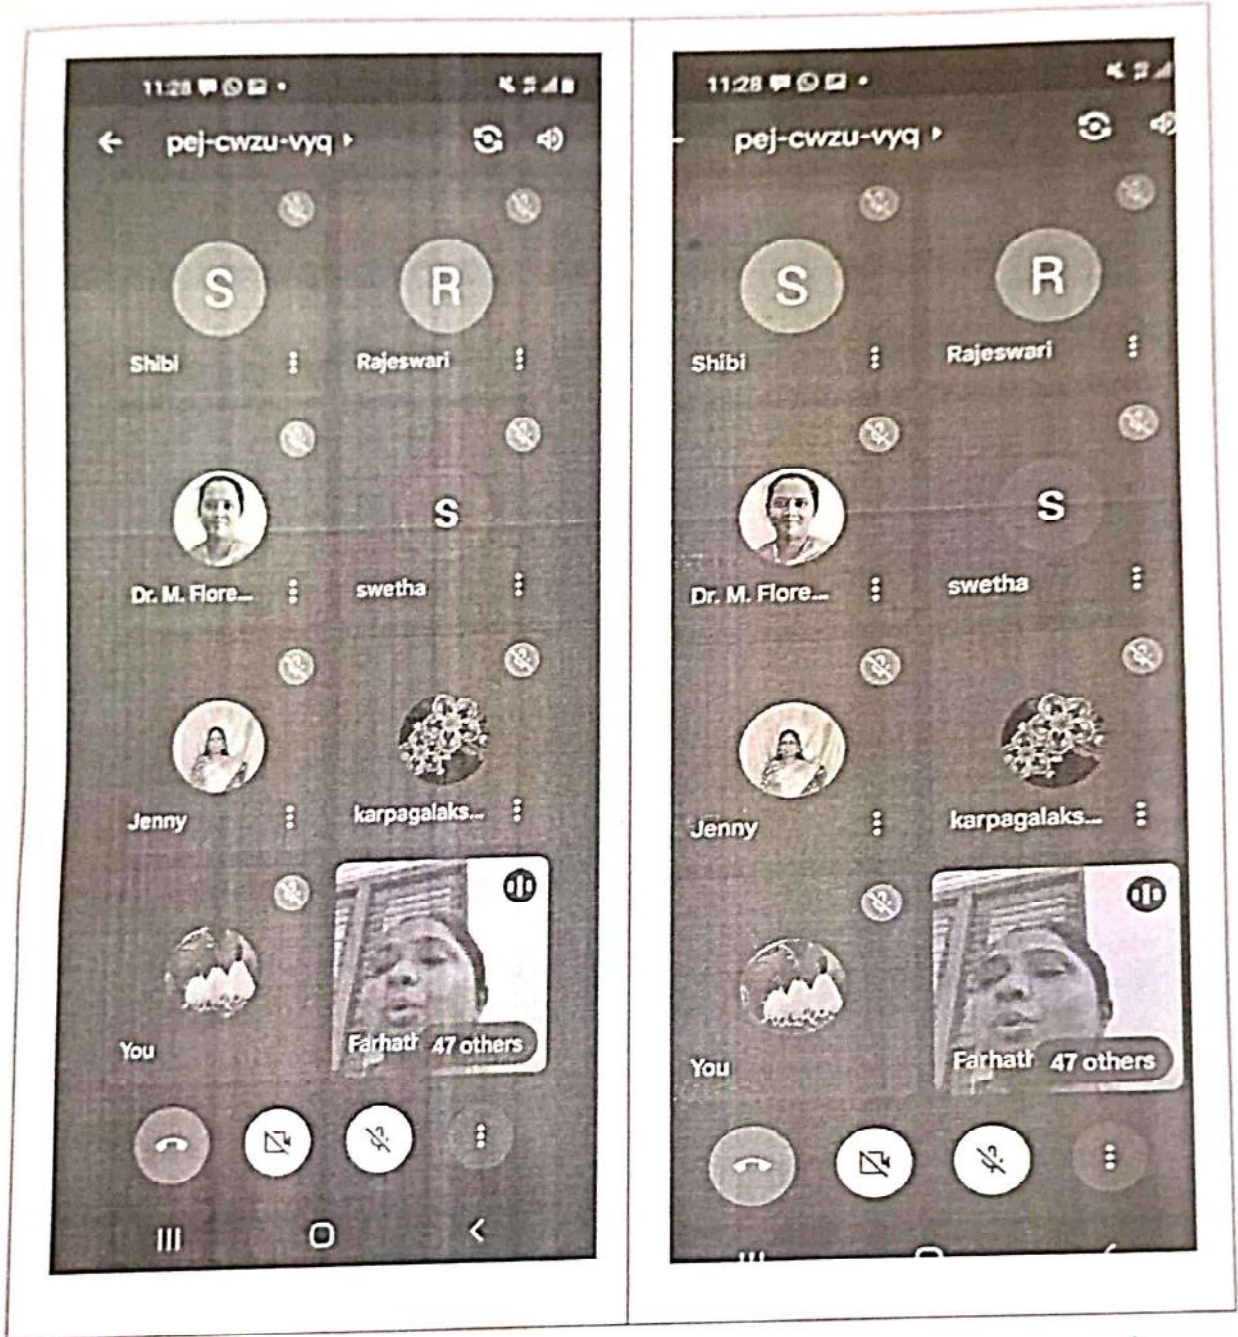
11:28

pej-cwzu-vyq

S
Shibi

R
Rajeswari

Dr. M. Flore...

S
swetha

Jenny

karpagalaks...

You

Farhath 47 others

11:28

pej-cwzu-vyq

S
Shibi

R
Rajeswari

Dr. M. Flore...

S
swetha

Jenny

karpagalaks...

You

Farhath 47 others